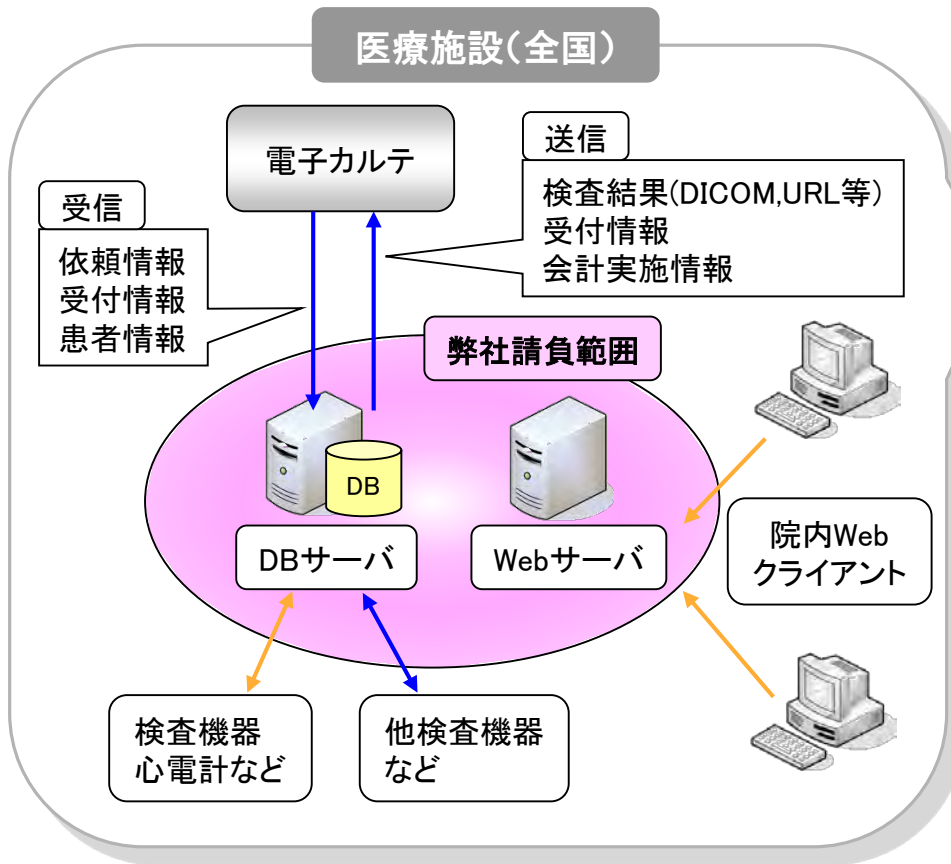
医療施設(全国)

電子カルテ

受信

依頼情報
受付情報
患者情報

送信

検査結果(DICOM,URL等)
受付情報
会計実施情報

弊社請負範囲

DB

DBサーバ

Webサーバ

院内Web
クライアント

検査機器
心電計など

他検査機器
など